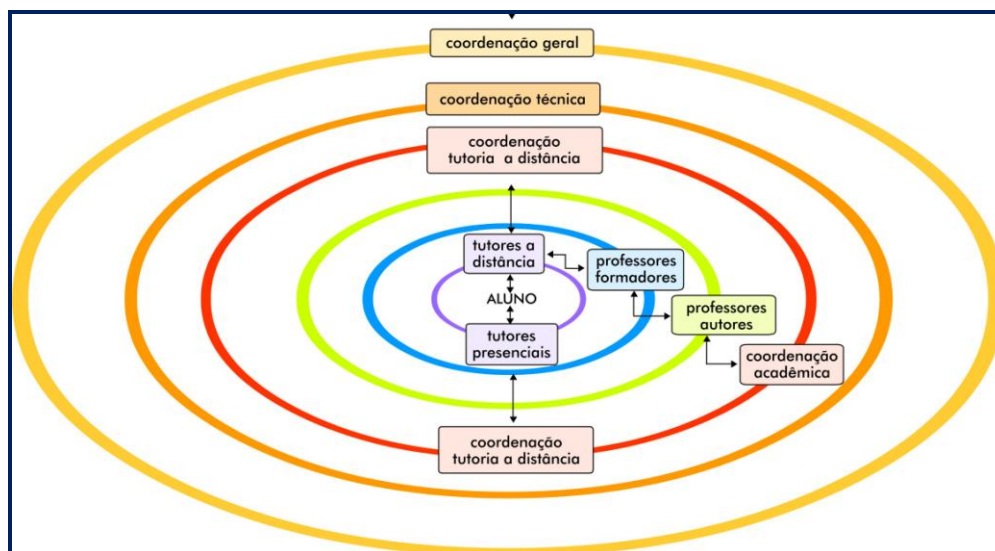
coordenação geral

coordenação técnica

coordenação tutoria a distância

tutores a distância

professores formadores

ALUNO

professores autores

tutores presenciais

coordenação acadêmica

coordenação tutoria a distância